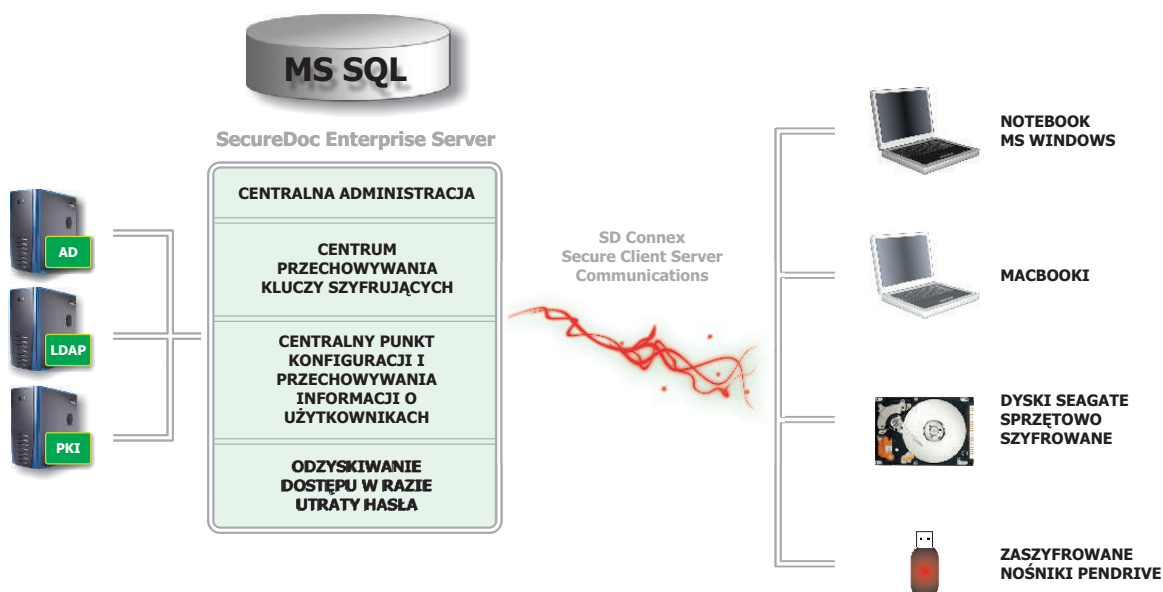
MS SQL

SecureDoc Enterprise Server

AD

LDAP

PKI

CENTRALNA ADMINISTRACJA

CENTRUM PRZECHOWYWANIA KLUCZY SZYFRUJĄCYCH

CENTRALNY PUNKT KONFIGURACJI I PRZECHOWYWANIA INFORMACJI O UŻYTKOWNIKACH

ODZYSKIWANIE DOSTĘPU W RAZIE UTRATY HASŁA

SD Connex
Secure Client Server
Communications

NOTEBOOK
MS WINDOWS

MACBOOKI

DYSKI SEAGATE
SPRZĘTOWO
SZYFROWANE

ZASZYFROWANE
NOŚNIKI PENDRIVE